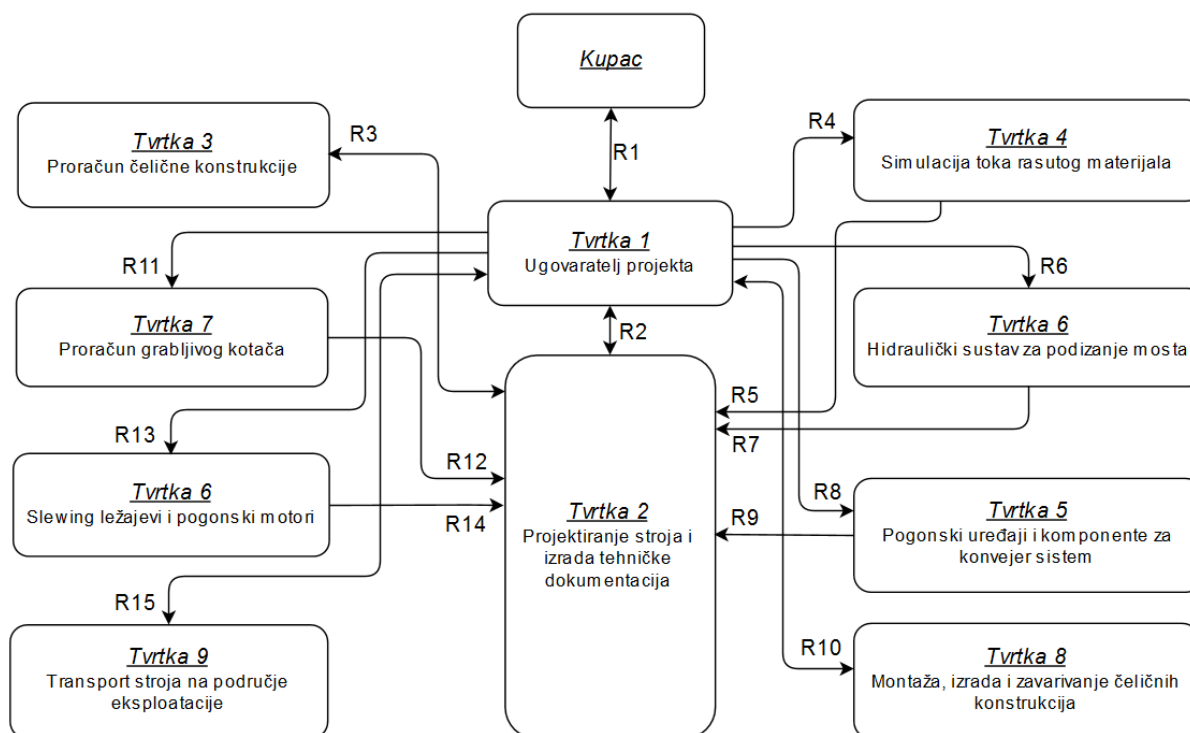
Kupac

Tvrtka 3
Proračun čelične konstrukcije

R3

R1

R4

Tvrtka 4
Simulacija toka rasutog materijala

Tvrtka 1
Ugovaratelj projekta

R11

R6

Tvrtka 7
Proračun grabljivog kotača

R2

Tvrtka 6
Hidraulički sustav za podizanje mosta

R5

R13

R7

R12

Tvrtka 6
Slewing ležajevi i pogonski motori

R14

Tvrtka 2
Projektiranje stroja i izrada tehničke dokumentacija

R8

R9

Tvrtka 5
Pogonski uređaji i komponente za konvejer sistem

R15

R10

Tvrtka 9
Transport stroja na područje eksploatacije

Tvrtka 8
Montaža, izrada i zavarivanje čeličnih konstrukcija